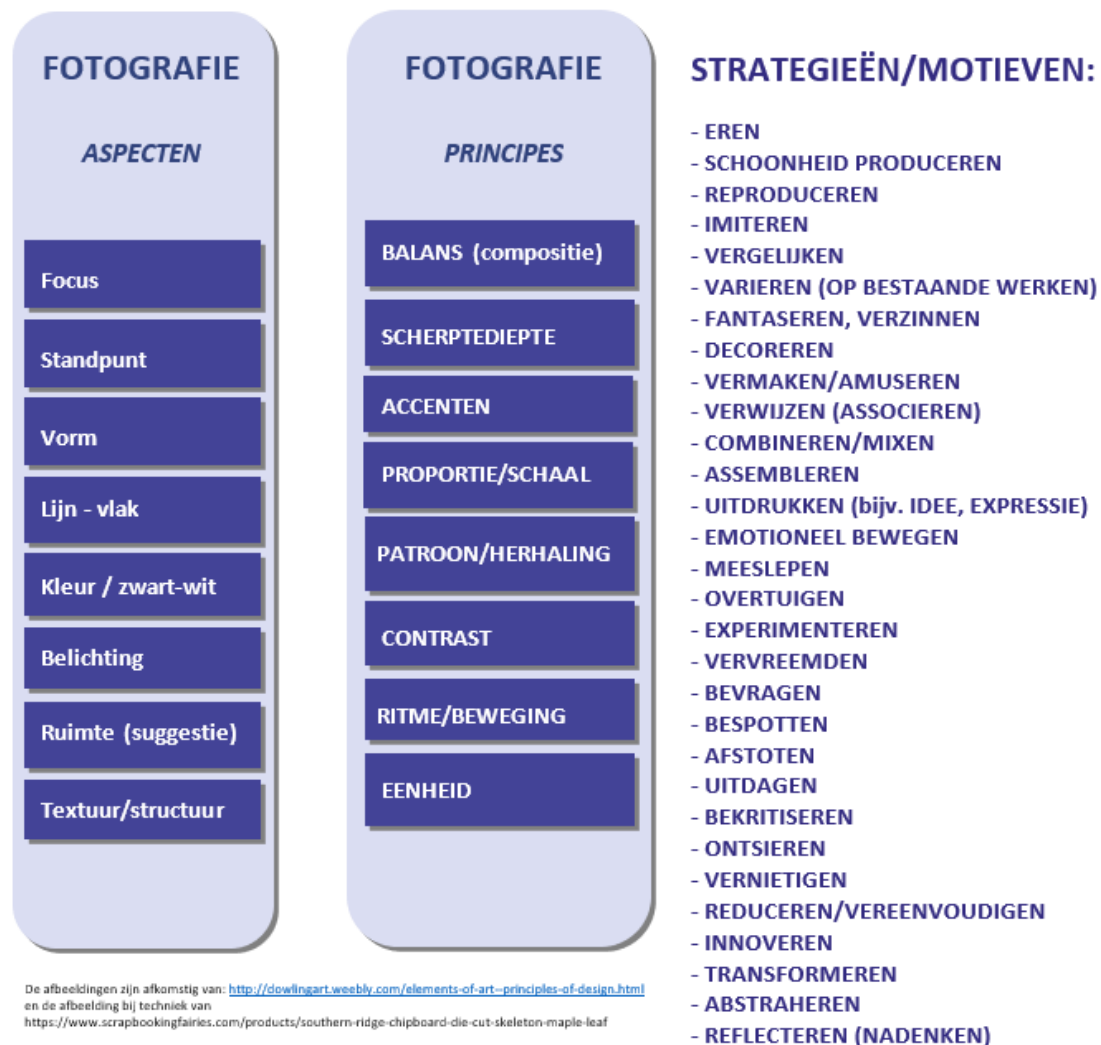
FOTOGRAFIE

ASPECTEN

Focus

Standpunt

Vorm

Lijn - vlak

Kleur / zwart-wit

Belichting

Ruimte (suggestie)

Textuur/structuur

FOTOGRAFIE

PRINCIPES

BALANS (compositie)

SCHERPTEDIEPTE

ACCENTEN

PROPORTIE/SCHAAL

PATROON/HERHALING

CONTRAST

RITME/BEWEGING

EENHEID

STRATEGIEËN/MOTIEVEN:

- EREN
- SCHOONHEID PRODUCEREN
- REPRODUCEREN
- IMITEREN
- VERGELIJKEN
- VARIEREN (OP BESTAANDE WERKEN)
- FANTASEREN, VERZINNEN
- DECOREREN
- VERMAKEN/AMUSEREN
- VERWIJZEN (ASSOCIEREN)
- COMBINEREN/MIXEN
- ASSEMBLEREN
- UITDRUKKEN (bijv. IDEE, EXPRESSIE)
- EMOTIONEEL BEWEGEN
- MEESLEPEN
- OVERTUIGEN
- EXPERIMENTEREN
- VERVREEMDEN
- BEVRAGEN
- BESPOTTEN
- AFSTOTEN
- UITDAGEN
- BEKRITISEREN
- ONTSIEREN
- VERNIETIGEN
- REDUCEREN/VEREENVOUDIGEN
- INNOVEREN
- TRANSFORMEREN
- ABSTRAHEREN
- REFLECTEREN (NADENKEN)

De afbeeldingen zijn afkomstig van: http://dowlingart.weebly.com/elements-of-art--principles-of-design.html en de afbeelding bij techniek van https://www.scrapbookingfairies.com/products/southern-ridge-chipboard-die-cut-skeleton-maple-leaf